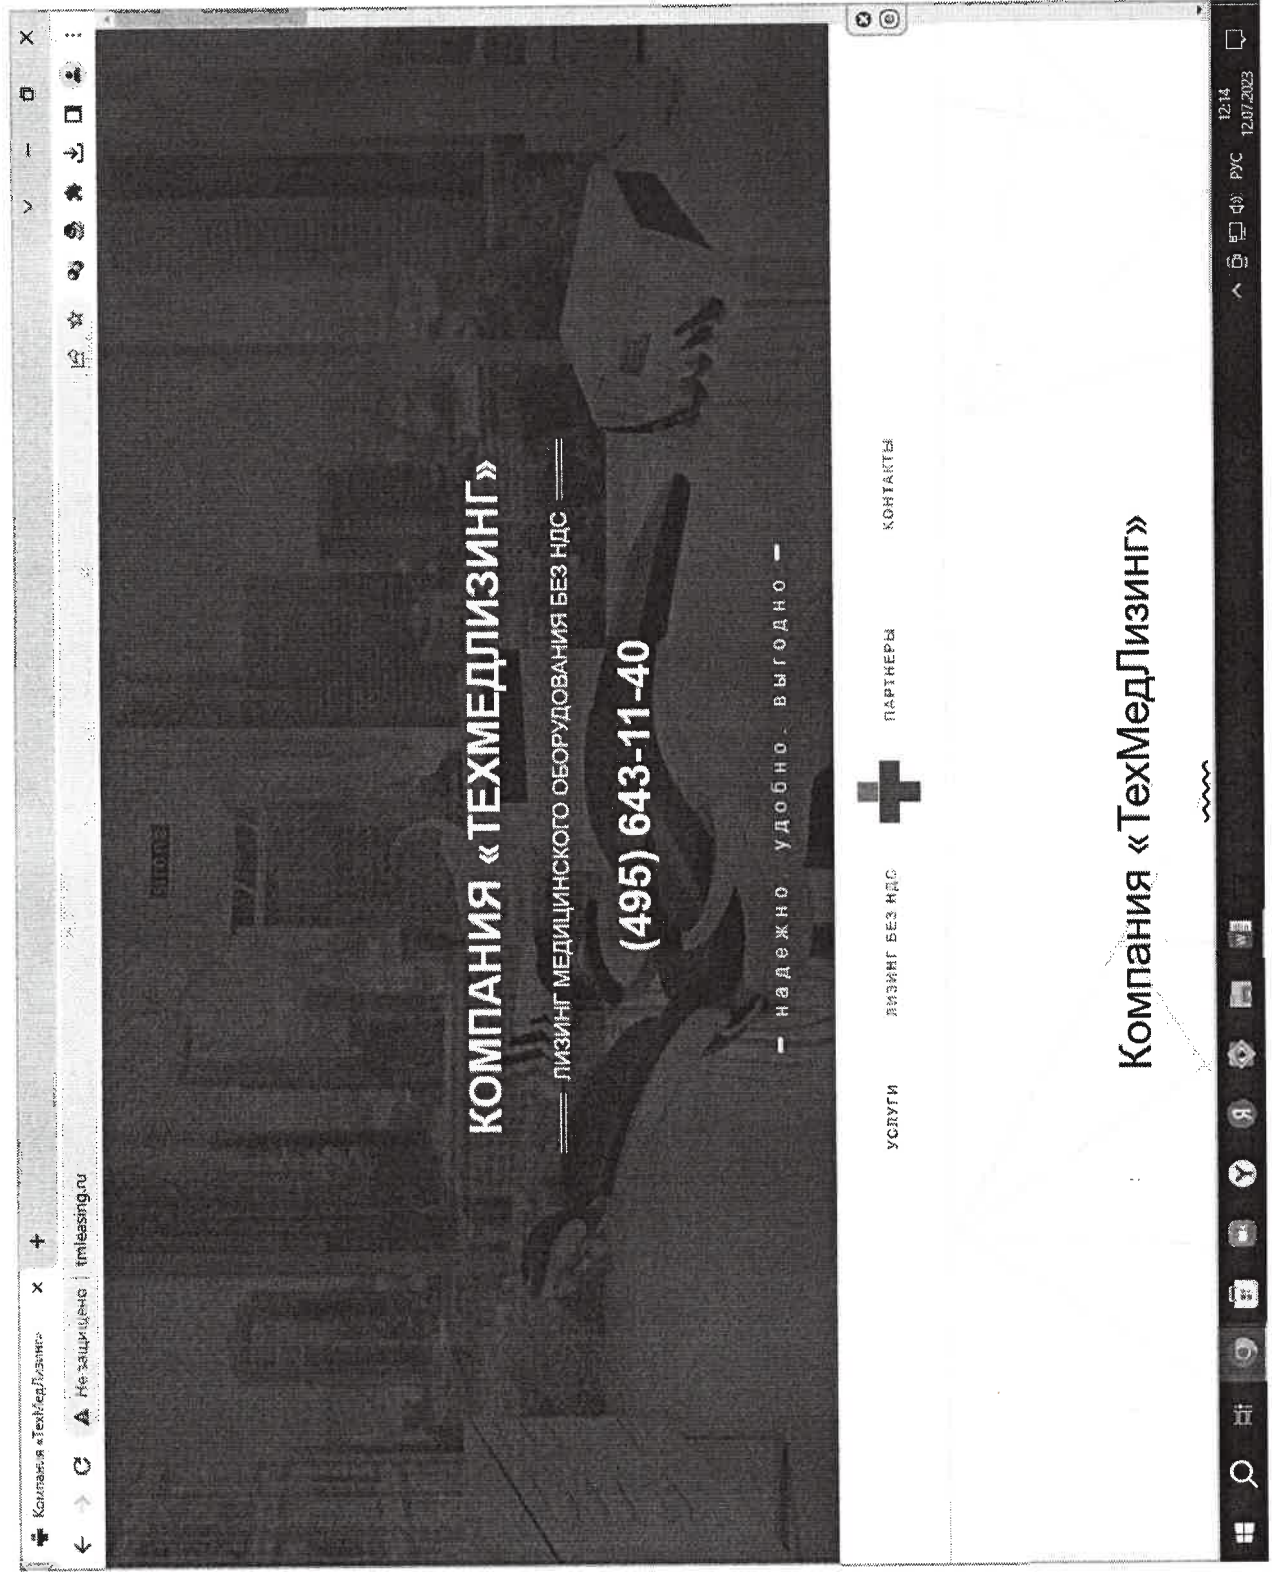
Компания «ТехМедЛизинг» ×
+
Не защищено | tmleasing.ru

КОМПАНИЯ «ТЕХМЕДЛИЗИНГ»

ЛИЗИНГ МЕДИЦИНСКОГО ОБОРУДОВАНИЯ БЕЗ НДС

(495) 643-11-40

надежно. удобно. выгодно

УСЛУГИ
ЛИЗИНГ БЕЗ НДС
ПАРТНЕРЫ
КОНТАКТЫ

Компания «ТехМедЛизинг»

РУС
12:14
12.07.2023